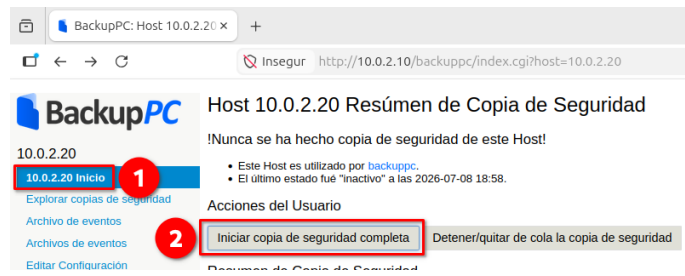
BackupPC: Host 10.0.2.20 ×
+
Insegur http://10.0.2.10/backuppc/index.cgi?host=10.0.2.20

BackupPC

10.0.2.20
10.0.2.20 Inicio
1
Explorar copias de seguridad
Archivo de eventos
Archivos de eventos
Editar Configuración

Host 10.0.2.20 Resúmen de Copia de Seguridad

!Nunca se ha hecho copia de seguridad de este Host!

- Este Host es utilizado por backuppc.
- El último estado fué "inactivo" a las 2026-07-08 18:58.

Acciones del Usuario

2
Iniciar copia de seguridad completa
Detener/quitar de cola la copia de seguridad

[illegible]